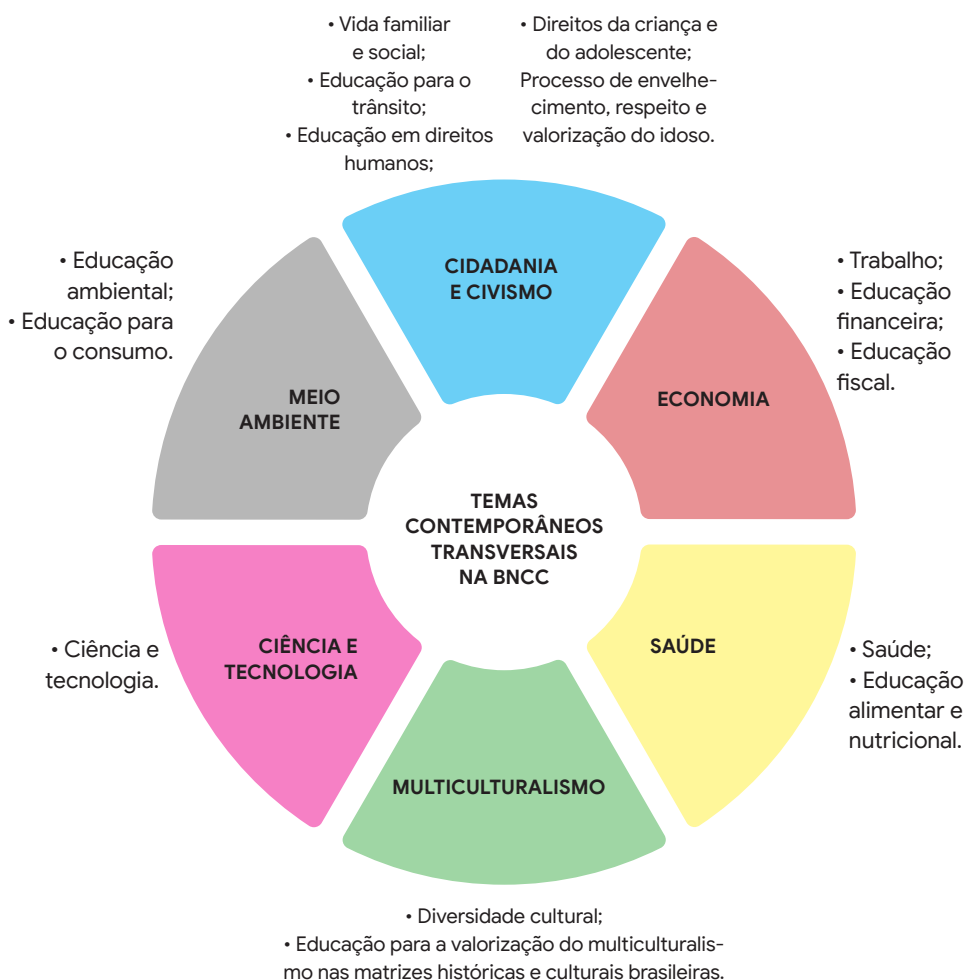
• Vida familiar e social;
• Educação para o trânsito;
• Educação em direitos humanos;

• Direitos da criança e do adolescente;
Processo de envelhecimento, respeito e valorização do idoso.

• Educação ambiental;
• Educação para o consumo.

CIDADANIA E CIVISMO

• Trabalho;
• Educação financeira;
• Educação fiscal.

MEIO AMBIENTE

ECONOMIA

TEMAS CONTEMPORÂNEOS TRANSVERSAIS NA BNCC

• Ciência e tecnologia.

CIÊNCIA E TECNOLOGIA

SAÚDE

• Saúde;
• Educação alimentar e nutricional.

MULTICULTURALISMO

• Diversidade cultural;
• Educação para a valorização do multiculturalismo nas matrizes históricas e culturais brasileiras.